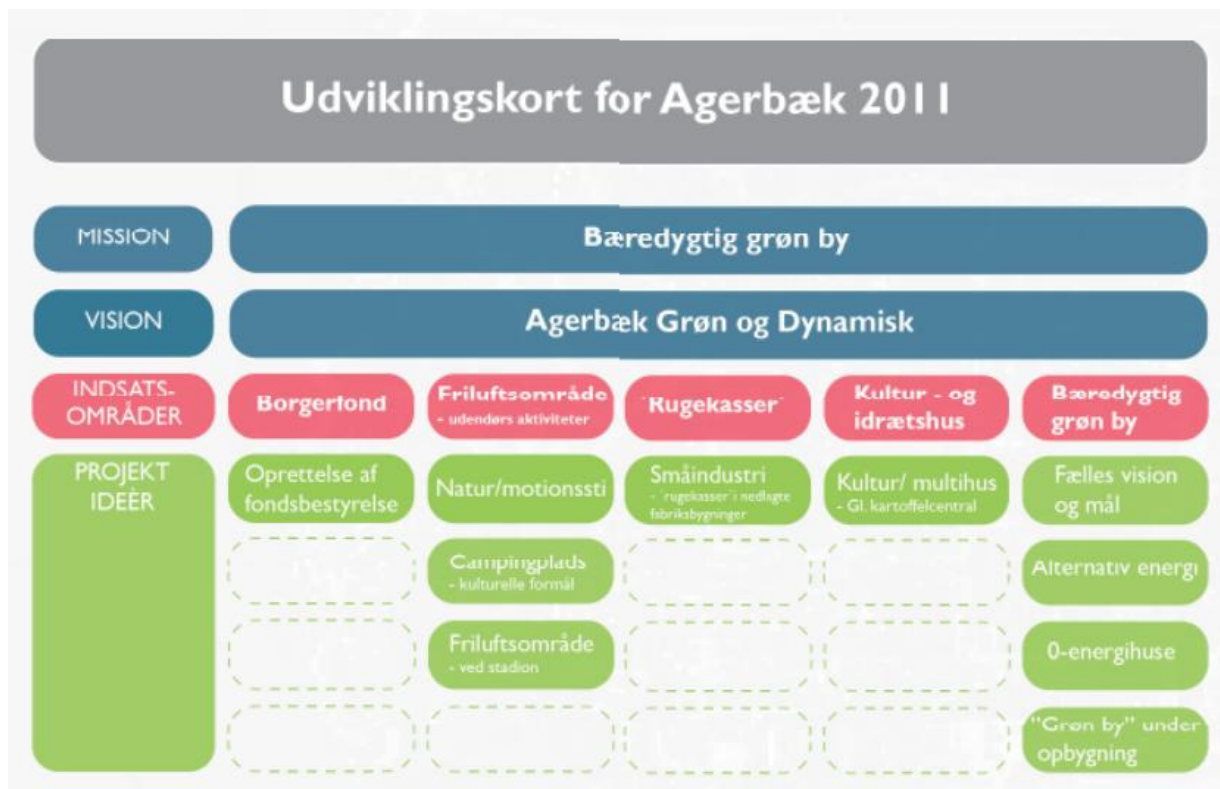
Udviklingskort for Agerbæk 2011

MISSION

Bæredygtig grøn by

VISION

Agerbæk Grøn og Dynamisk

INDSATS-OMRÅDER

Borgerfond

Friluftsområde
- udendørs aktiviteter

"Rugekasser"

Kultur - og idrætshus

Bæredygtig grøn by

PROJEKT IDEÈR

Oprettelse af fondsbestyrelse

Natur/motionssti

Campingplads
- kulturelle formål

Friluftsområde
- ved stadion

Småindustri
- "rugekasser" i nedlagte fabriksbygninger

Kultur/ multihus
- Gl. kartoffelcentral

Fælles vision og mål

Alternativ energi

0-energihuse

"Grøn by" under opbygning